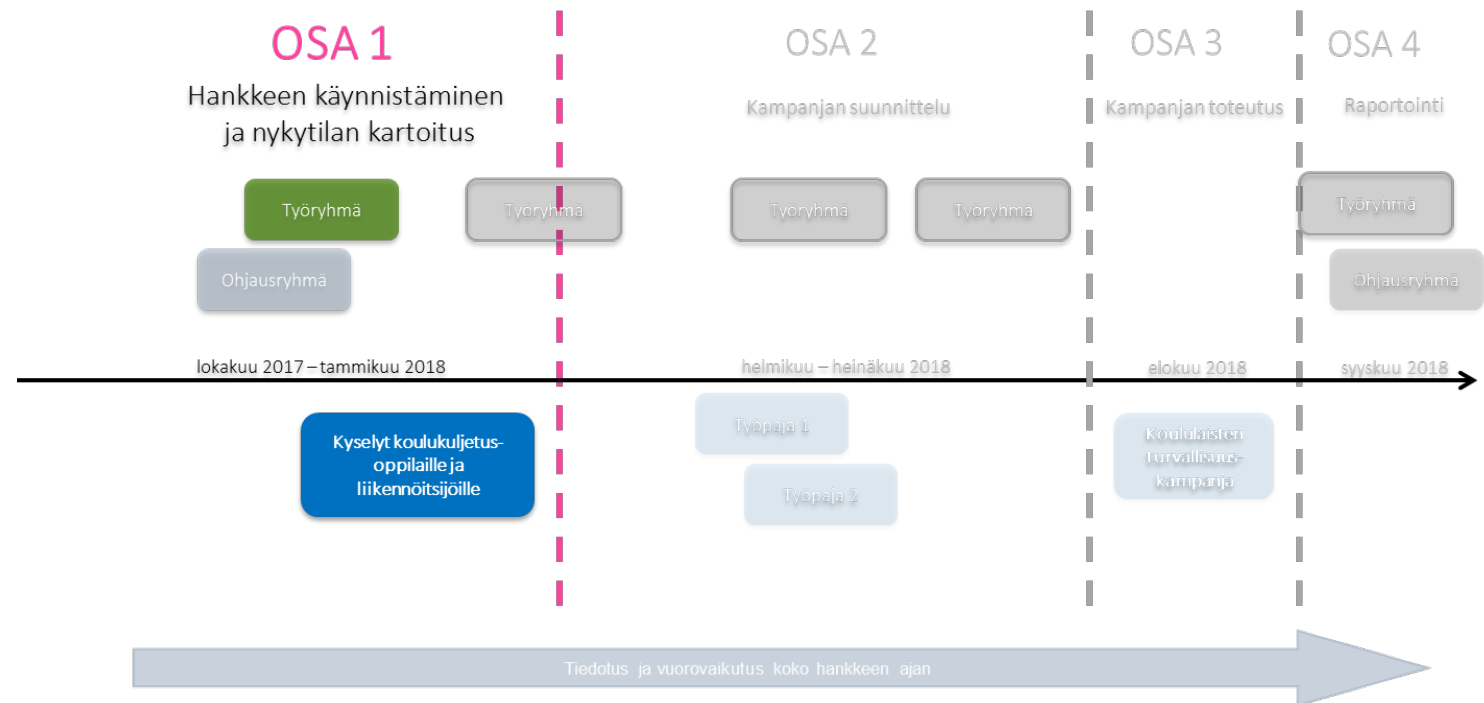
OSA 1
Hankkeen käynnistäminen ja nykytilan kartoitus

OSA 2
Kampanjan suunnittelu

OSA 3
Kampanjan toteutus

OSA 4
Raportointi

Työryhmä

Työryhmä

Työryhmä

Työryhmä

Työryhmä

Ohjausryhmä

Ohjausryhmä

lokakuu 2017 – tammikuu 2018

helmikuu – heinäkuu 2018

elokuu 2018

syyskuu 2018

Kyselyt koulukuljetusoppilaille ja liikennöitsijöille

Työpaja 1

Työpaja 2

Koululaisten turvallisuuskampanja

Tiedotus ja vuorovaikutus koko hankkeen ajan